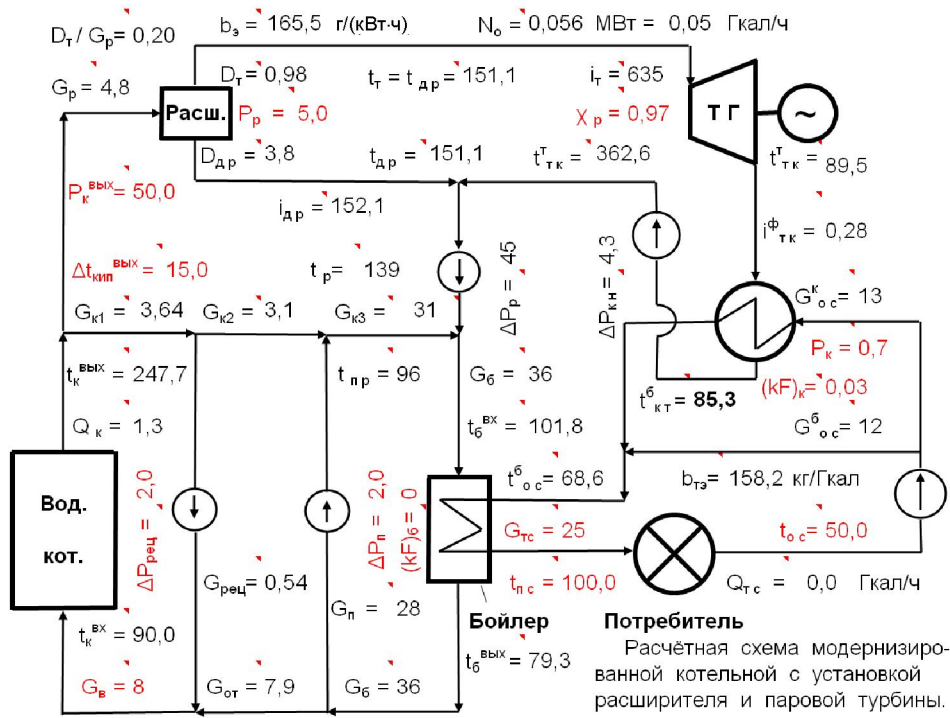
$D_т$ / $G_р$= 0,20

$b_э$ = 165,5 г/(кВт·ч)

$N_о$ = 0,056 МВт = 0,05 Гкал/ч

$G_р$ = 4,8

$D_т$ = 0,98

$t_т$ = $t_{др}$ = 151,1

$i_т$ = 635

Расш.

$P_р$ = 5,0

$\chi_р$ = 0,97

Т Г

~

$D_{др}$ = 3,8

$t_{др}$ = 151,1

$t^т_{тк}$ = 362,6

$t^т_{тк}$ = 89,5

$P_к^{вых}$ = 50,0

$i_{др}$ = 152,1

$i^ф_{тк}$ = 0,28

$\Delta t_{кип}^{вых}$ = 15,0

$t_р$ = 139

$\Delta P_р$ = 45

$\Delta P_{кн}$ = 4,3

$G_{к1}$ = 3,64

$G_{к2}$ = 3,1

$G_{к3}$ = 31

$G^к_{ос}$ = 13

$P_к$ = 0,7

$t_к^{вых}$ = 247,7

$t_{пр}$ = 96

$G_б$ = 36

$t^б_{кт}$ = 85,3

$(kF)_к$ = 0,03

$Q_к$ = 1,3

$t_б^{вх}$ = 101,8

$G^б_{ос}$ = 12

$t^б_{ос}$ = 68,6

$b_{тэ}$ = 158,2 кг/Гкал

Вод.

кот.

$\Delta P_{рец}$ = 2,0

$\Delta P_п$ = 2,0

$(kF)_б$ = 0

$G_{тс}$ = 25

$t_{ос}$ = 50,0

$G_{рец}$ = 0,54

$t_{пс}$ = 100,0

$Q_{тс}$ = 0,0 Гкал/ч

$G_п$ = 28

Бойлер

Потребитель

$t_к^{вх}$ = 90,0

$t_б^{вых}$ = 79,3

Расчётная схема модернизированной котельной с установкой расширителя и паровой турбины.

$G_в$ = 8

$G_{от}$ = 7,9

$G_б$ = 36